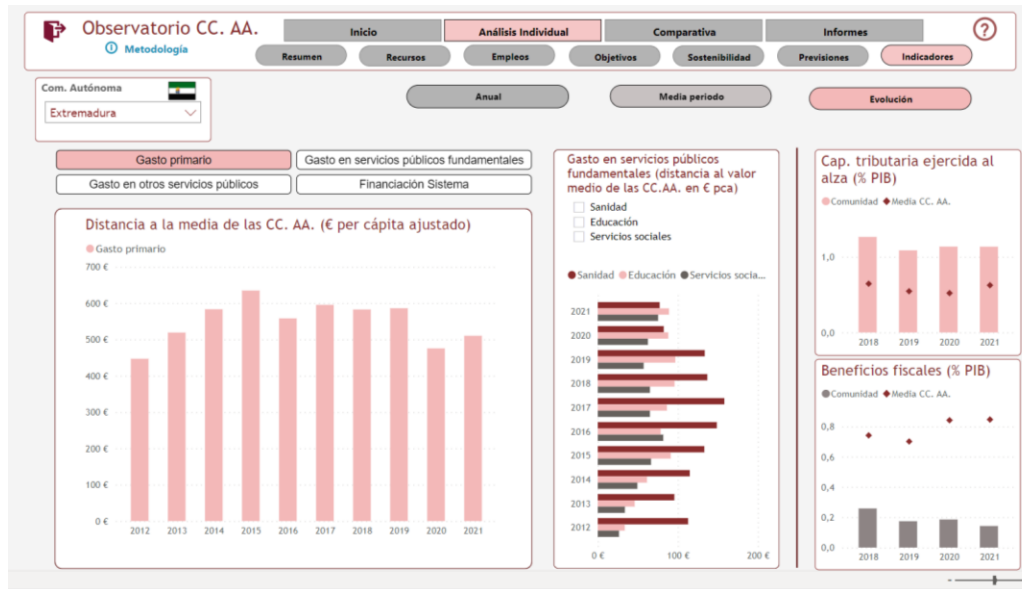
Observatorio CC. AA.

Metodología

Inicio | Análisis Individual | Comparativa | Informes

?

Resumen | Recursos | Empleos | Objetivos | Sostenibilidad | Previsiones | Indicadores

Com. Autónoma

Extremadura

Anual | Media periodo | Evolución

Gasto primario | Gasto en servicios públicos fundamentales

Gasto en otros servicios públicos | Financiación Sistema

Distancia a la media de las CC. AA. (€ per cápita ajustado)

Gasto primario

700 €
600 €
500 €
400 €
300 €
200 €
100 €
0 €

2012 2013 2014 2015 2016 2017 2018 2019 2020 2021

Gasto en servicios públicos fundamentales (distancia al valor medio de las CC.AA. en € pca)

Sanidad
Educación
Servicios sociales

Sanidad Educación Servicios socia...

2021
2020
2019
2018
2017
2016
2015
2014
2013
2012

0 € 100 € 200 €

Cap. tributaria ejercida al alza (% PIB)

Comunidad Media CC. AA.

1,0
0,0

2018 2019 2020 2021

Beneficios fiscales (% PIB)

Comunidad Media CC. AA.

0,8
0,6
0,4
0,2
0,0

2018 2019 2020 2021